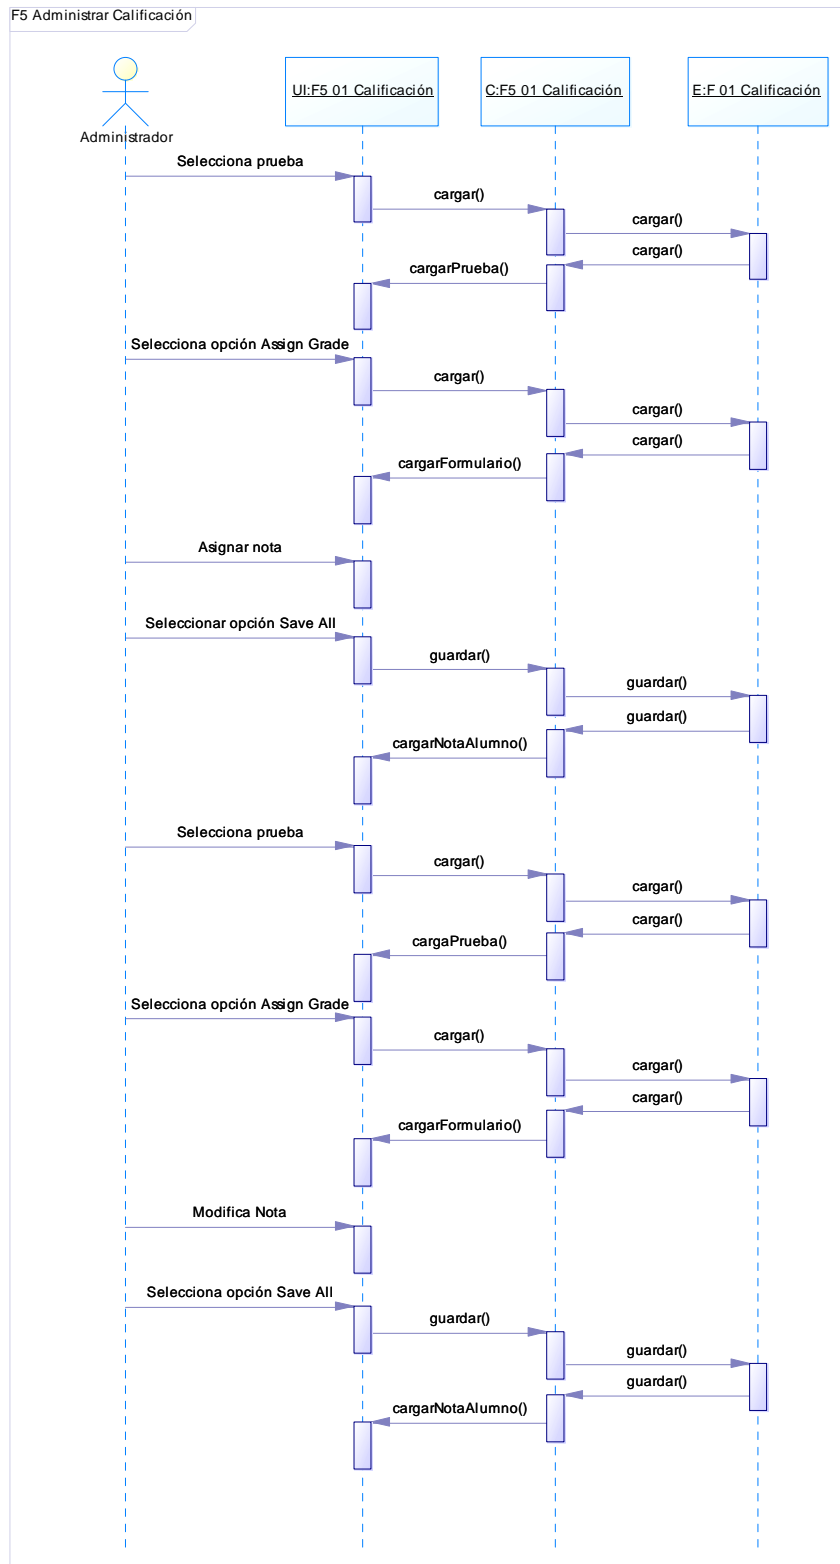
F5 Administrar Calificación

Administrador

UI:F5 01 Calificación

C:F5 01 Calificación

E:F 01 Calificación

Selecciona prueba

cargar()

cargar()

cargar()

cargarPrueba()

Selecciona opción Assign Grade

cargar()

cargar()

cargar()

cargarFormulario()

Asignar nota

Seleccionar opción Save All

guardar()

guardar()

guardar()

cargarNotaAlumno()

Selecciona prueba

cargar()

cargar()

cargar()

cargaPrueba()

Selecciona opción Assign Grade

cargar()

cargar()

cargar()

cargarFormulario()

Modifica Nota

Selecciona opción Save All

guardar()

guardar()

guardar()

cargarNotaAlumno()